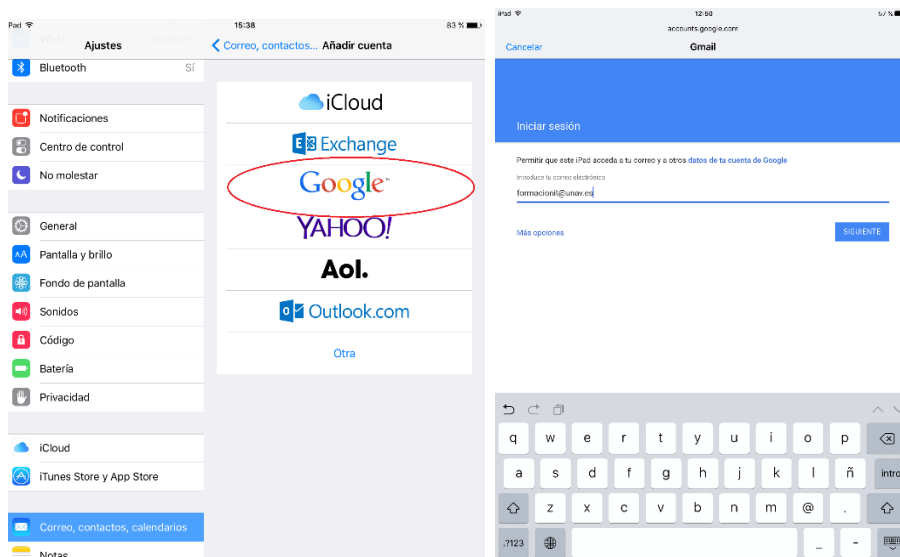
Pad

15:38

83 %

Ajustes

Correo, contactos... Añadir cuenta

Wi-Fi

Bluetooth Sí

Notificaciones

Centro de control

No molestar

General

Pantalla y brillo

Fondo de pantalla

Sonidos

Código

Batería

Privacidad

iCloud

iTunes Store y App Store

Correo, contactos, calendarios

Notas

iCloud

Exchange

Google

YAHOO!

Aol.

Outlook.com

Otra

iPad

12:50

accounts.google.com

Cancelar

Gmail

Iniciar sesión

Permitir que este iPad acceda a tu correo y a otros datos de tu cuenta de Google

Introduce tu correo electrónico

formacionit@unav.es

Más opciones

SIGUIENTE

q w e r t y u i o p

a s d f g h j k l ñ

z x c v b n m @ .

.?123